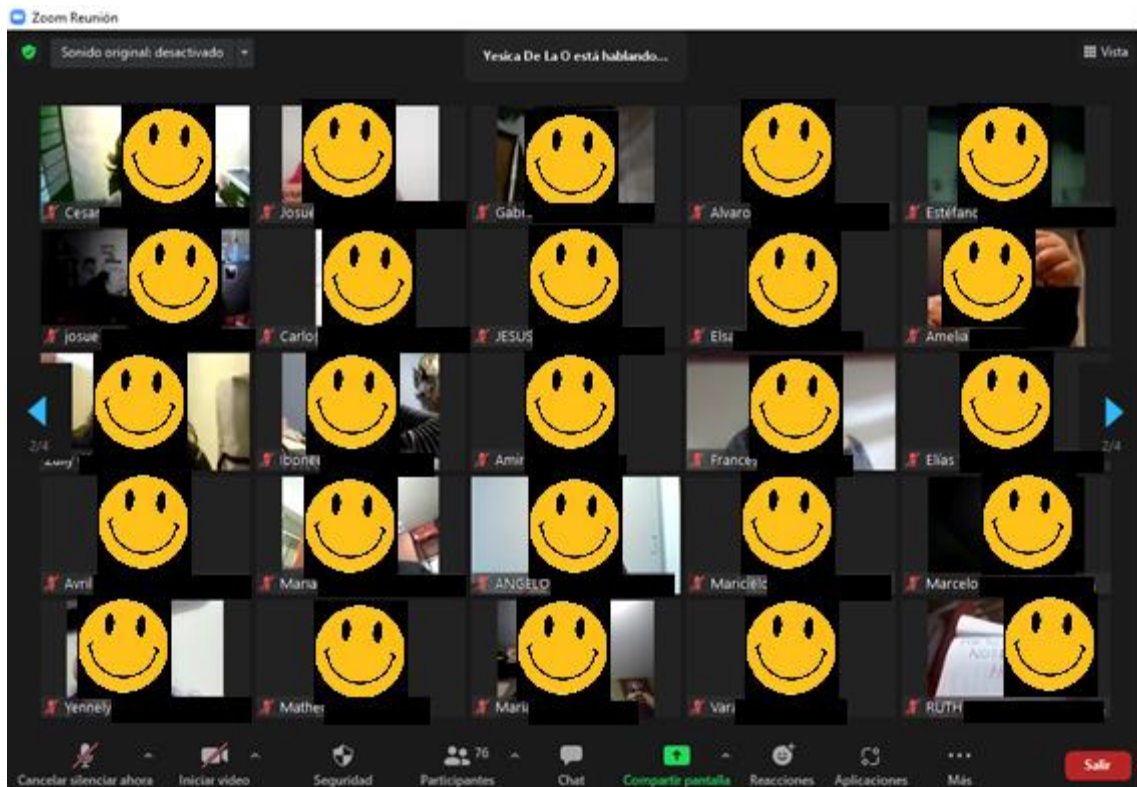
Zoom Reunión

Sonido original: desactivado

Yesica De La O está hablando...

Vista

Cesar
Josue
Gabi
Alvaro
Estéfano
josue
Carlo
JESUS
Elsa
Amelia
Zully
Ibone
Amir
France
Elías
Avril
Maria
ANGELO
Maricielo
Marcelo
Yennely
Mather
Mari
Vari
RUTH

2/4
2/4

Cancelar silenciar ahora
Iniciar video
Seguridad
Participantes 76
Chat
Compartir pantalla
Reacciones
Aplicaciones
Más
Salir